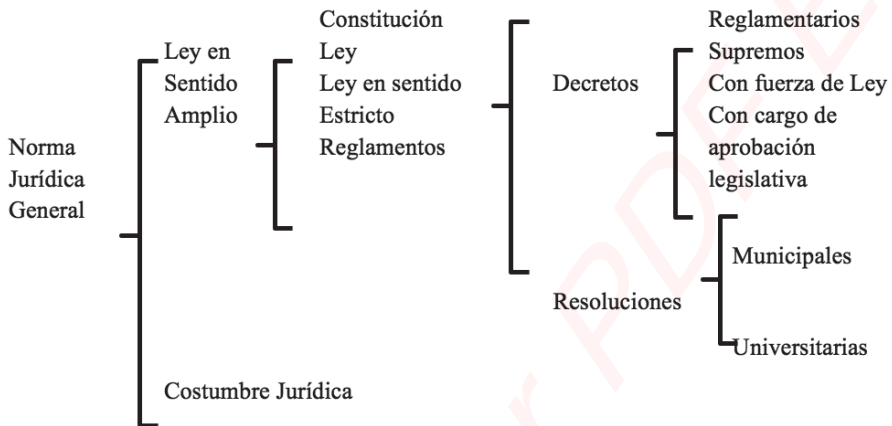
Norma Jurídica General

Ley en Sentido Amplio

Constitución
Ley
Ley en sentido Estricto
Reglamentos

Decretos

Reglamentarios
Supremos
Con fuerza de Ley
Con cargo de aprobación legislativa

Resoluciones

Municipales

Universitarias

Costumbre Jurídica